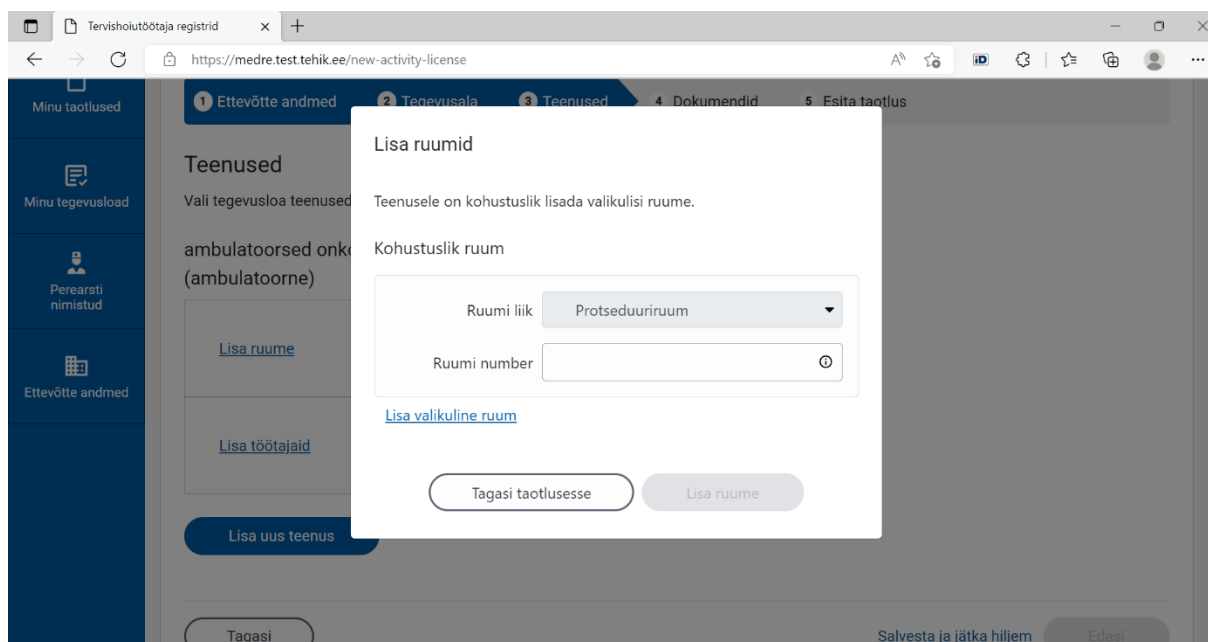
Tervishoiutöötaja registrid

https://medre.test.tehik.ee/new-activity-license

Minu taotlused

Minu tegevusload

Perearsti nimistud

Ettevõtte andmed

1 Ettevõtte andmed 2 Tegevusala 3 Teenused 4 Dokumendid 5 Esita taotlus

Teenused

Vali tegevusloa teenused

ambulatoorsed onk
(ambulatoorne)

Lisa ruume

Lisa töötajaid

Lisa uus teenus

Tagasi

Salvesta ja jätka hiljem

Edasi

Lisa ruumid

Teenusele on kohustuslik lisada valikulisi ruume.

Kohustuslik ruum

Ruumi liik Protseduuriruum

Ruumi number

Lisa valikuline ruum

Tagasi taotlusesse

Lisa ruume